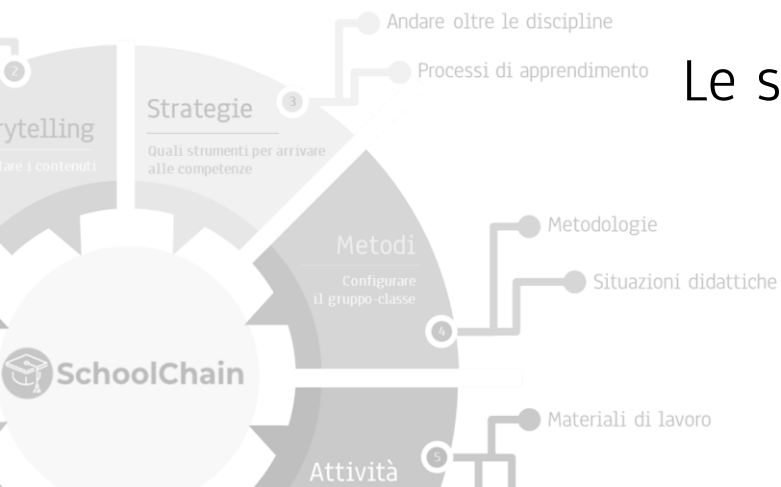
2

rytelling

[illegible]tare i contenuti

Strategie

Quali strumenti per arrivare alle competenze

3

Andare oltre le discipline

Processi di apprendimento

Le s

Metodi

Configurare il gruppo-classe

4

Metodologie

Situazioni didattiche

SchoolChain

Attività

5

Materiali di lavoro